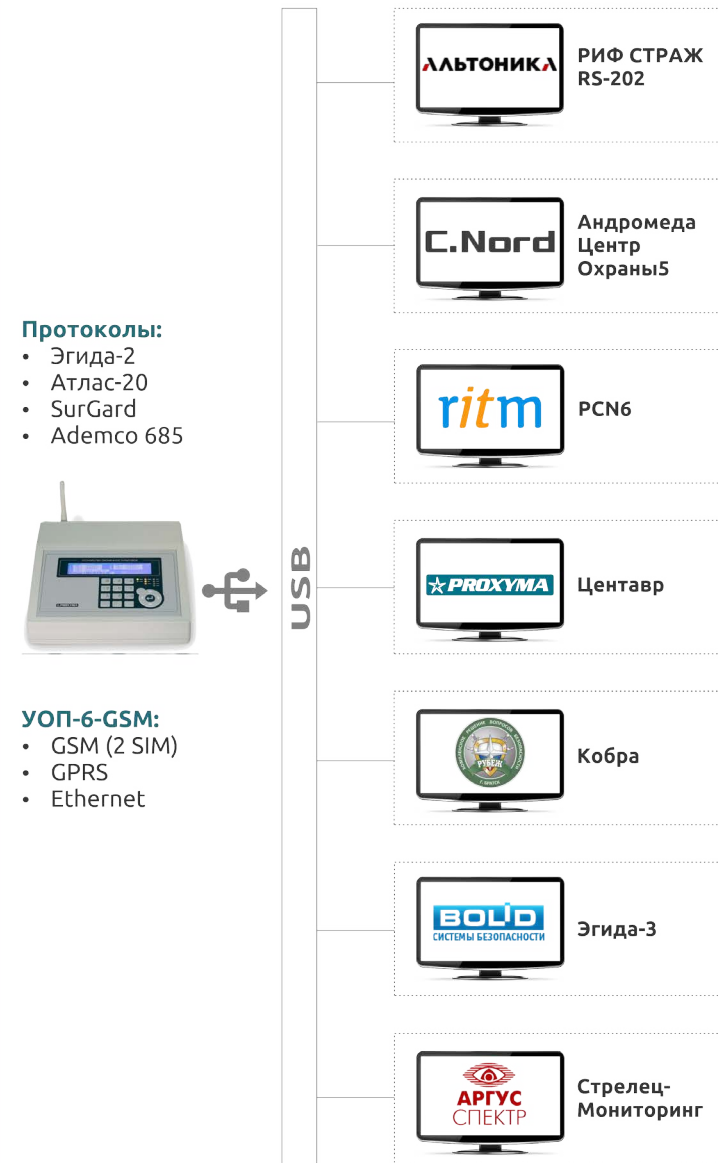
Протоколы:
• Эгида-2
• Атлас-20
• SurGard
• Ademco 685

УОП-6-GSM:
• GSM (2 SIM)
• GPRS
• Ethernet

USB

АЛЬТОНИКА
РИФ СТРАЖ RS-202

C.Nord
Андромеда Центр Охраны5

ritm
PCN6

PROXYMA
Центавр

РУБЕЖ
Кобра

BOLID
СИСТЕМЫ БЕЗОПАСНОСТИ
Эгида-3

АРГУС СПЕКТР
Стрелец-Мониторинг